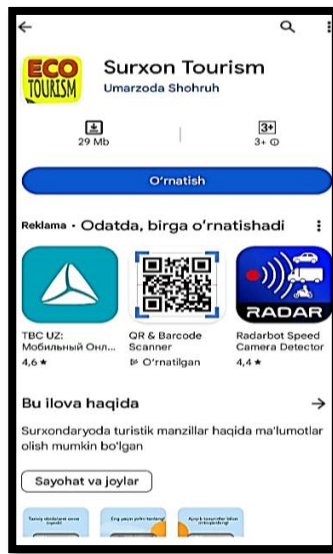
←

ECO TOURISM

Surxon Tourism
Umarzoda Shohruh

29 Mb

3+
3+ ⓘ

O'rnatish

Reklama · Odatda, birga o'rnatishadi

RADAR

TBC UZ: Мобильный Онл...
4,6 ★

QR & Barcode Scanner
O'rnatilgan

Radarbot Speed Camera Detector
4,4 ★

Bu ilova haqida →

Surxondaryoda turistik manzillar haqida ma'lumotlar olish mumkin bo'lgan

Sayohat va joylar

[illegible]

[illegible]

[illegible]